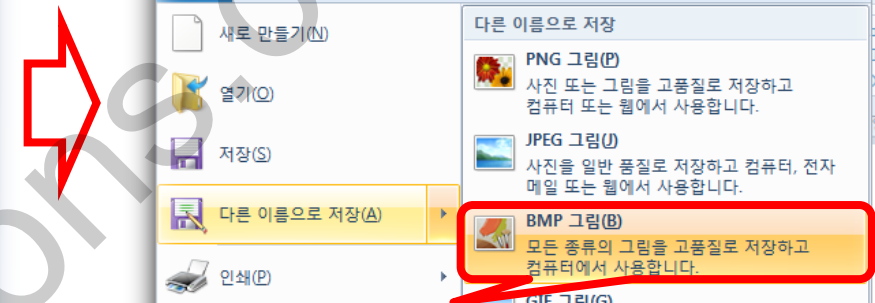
새로 만들기(N)

열기(O)

저장(S)

다른 이름으로 저장(A)

인쇄(P)

다른 이름으로 저장

PNG 그림(P)
사진 또는 그림을 고품질로 저장하고 컴퓨터 또는 웹에서 사용합니다.

JPEG 그림(J)
사진을 일반 품질로 저장하고 컴퓨터, 전자 메일 또는 웹에서 사용합니다.

BMP 그림(B)
모든 종류의 그림을 고품질로 저장하고 컴퓨터에서 사용합니다.

GIF 그림(G)

ons.c